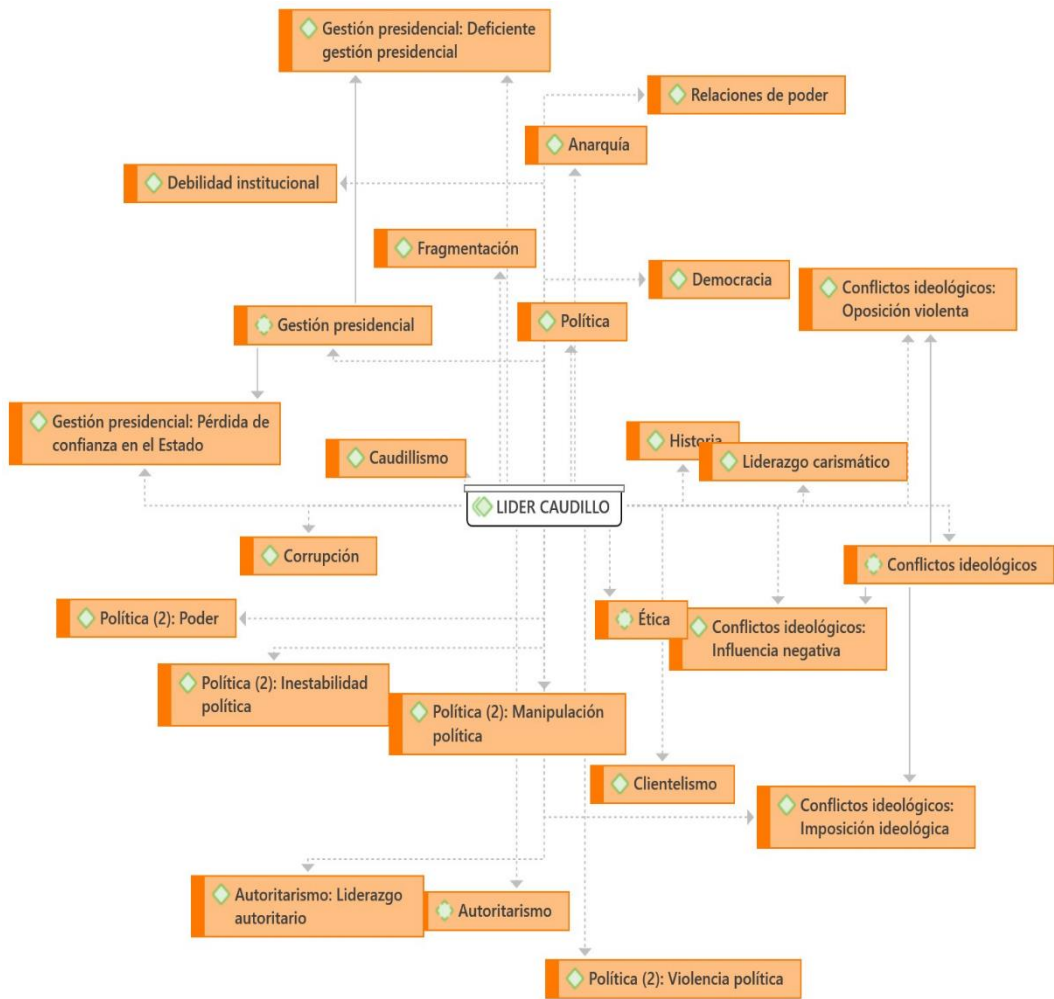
Gestión presidencial: Deficiente gestión presidencial

Relaciones de poder

Anarquía

Debilidad institucional

Fragmentación

Democracia

Conflictos ideológicos: Oposición violenta

Gestión presidencial

Política

Gestión presidencial: Pérdida de confianza en el Estado

Caudillismo

Historia

Liderazgo carismático

LIDER CAUDILLO

Corrupción

Conflictos ideológicos

Política (2): Poder

Ética

Conflictos ideológicos: Influencia negativa

Política (2): Inestabilidad política

Política (2): Manipulación política

Clientelismo

Conflictos ideológicos: Imposición ideológica

Autoritarismo: Liderazgo autoritario

Autoritarismo

Política (2): Violencia política